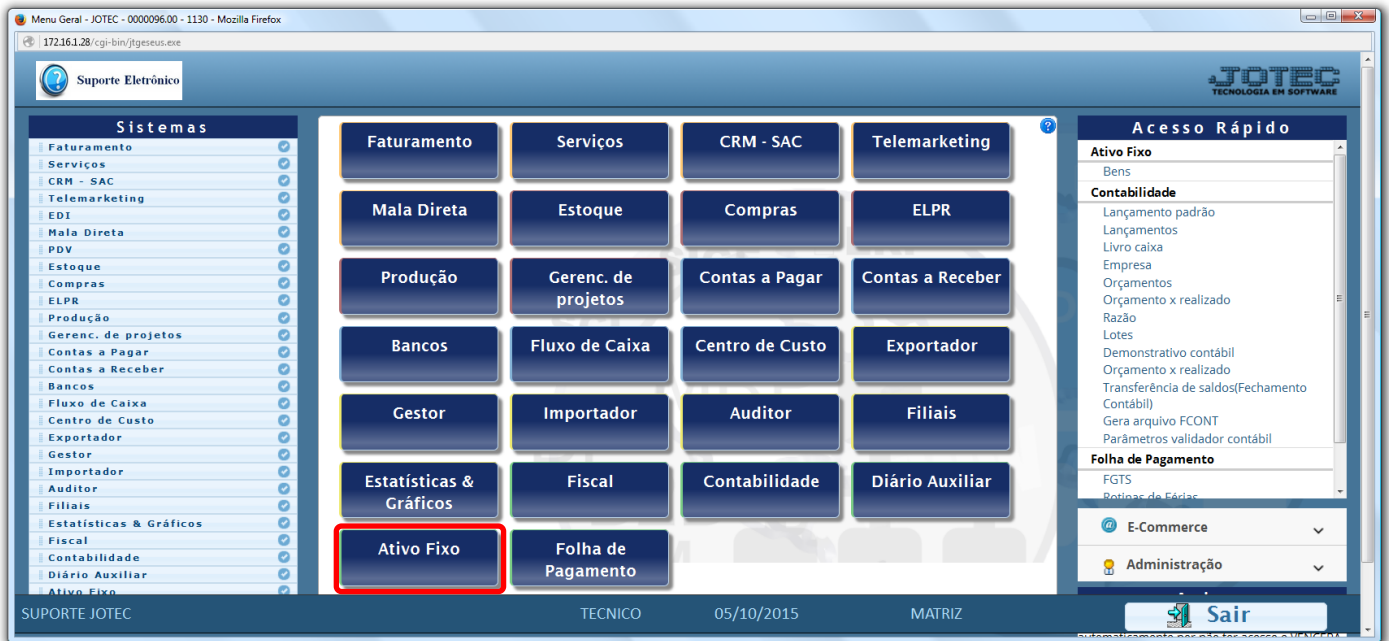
Menu Geral - JOTEC - 0000096.00 - 1130 - Mozilla Firefox

172.16.1.28/cgi-bin/jtgeseus.exe

Suporte Eletrônico

JOTEC
TECNOLOGIA EM SOFTWARE

Sistemas
Faturamento
Serviços
CRM - SAC
Telemarketing
EDI
Mala Direta
PDV
Estoque
Compras
ELPR
Produção
Gerenc. de projetos
Contas a Pagar
Contas a Receber
Bancos
Fluxo de Caixa
Centro de Custo
Exportador
Gestor
Importador
Auditor
Filiais
Estatísticas & Gráficos
Fiscal
Contabilidade
Diário Auxiliar
Ativo Fixo

Faturamento
Serviços
CRM - SAC
Telemarketing
Mala Direta
Estoque
Compras
ELPR
Produção
Gerenc. de projetos
Contas a Pagar
Contas a Receber
Bancos
Fluxo de Caixa
Centro de Custo
Exportador
Gestor
Importador
Auditor
Filiais
Estatísticas & Gráficos
Fiscal
Contabilidade
Diário Auxiliar
Ativo Fixo
Folha de Pagamento

Acesso Rápido
Ativo Fixo
Bens
Contabilidade
Lançamento padrão
Lançamentos
Livro caixa
Empresa
Orçamentos
Orçamento x realizado
Razão
Lotes
Demonstrativo contábil
Orçamento x realizado
Transferência de saldos(Fechamento Contábil)
Gera arquivo FCONT
Parâmetros validador contábil
Folha de Pagamento
FGTS
Rotinas de Férias

E-Commerce
Administração

SUPORTE JOTEC
TECNICO
05/10/2015
MATRIZ
Sair